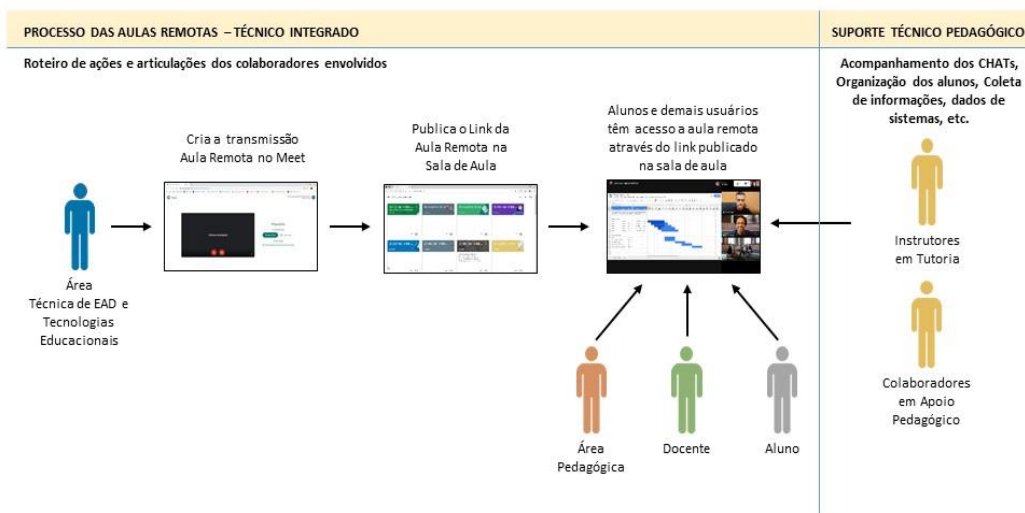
PROCESSO DAS AULAS REMOTAS – TÉCNICO INTEGRADO

SUPORTE TÉCNICO PEDAGÓGICO

Roteiro de ações e articulações dos colaboradores envolvidos

Acompanhamento dos CHATs, Organização dos alunos, Coleta de informações, dados de sistemas, etc.

Área Técnica de EAD e Tecnologias Educacionais

Cria a transmissão Aula Remota no Meet

Publica o Link da Aula Remota na Sala de Aula

Alunos e demais usuários têm acesso a aula remota através do link publicado na sala de aula

Instrutores em Tutoria

Colaboradores em Apoio Pedagógico

Área Pedagógica

Docente

Aluno